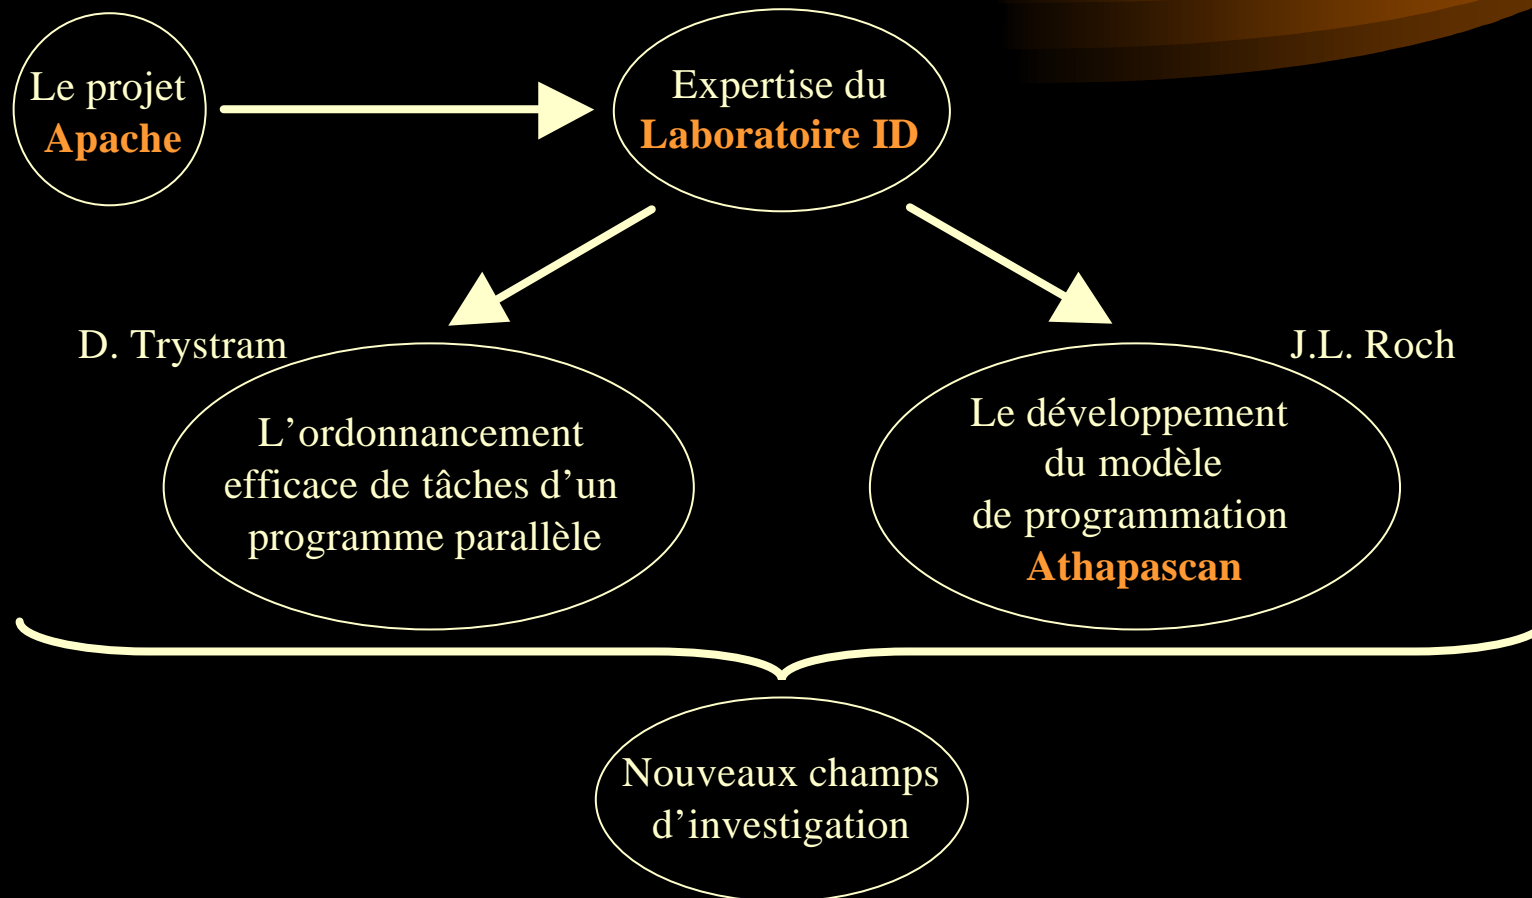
Le projet
Apache

Expertise du
Laboratoire ID

D. Trystram

L’ordonnancement efficace de tâches d’un programme parallèle

J.L. Roch

Le développement du modèle de programmation Athapascan

Nouveaux champs d’investigation